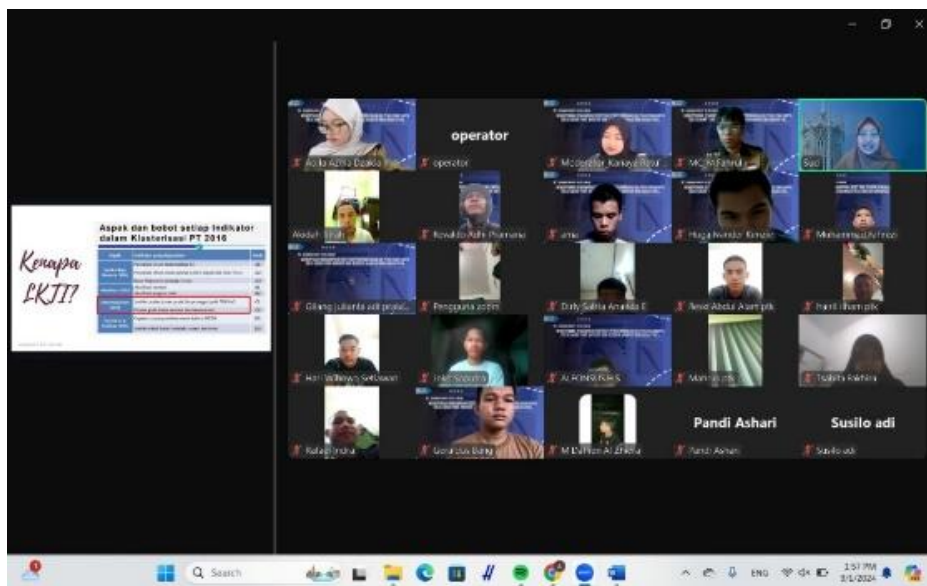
Kenapa LKTI?

Aspek dan bobot setiap Indikator dalam Klasterisasi PT 2016

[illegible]

operator

Aolia Azhia Dzaka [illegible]

operator

Moderator_Kanaya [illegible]

MC_M Fahrul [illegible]

Suci

Abdah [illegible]

Rowaldo Adhi Pramana

amin

Hugo Nandar Kimsie

Muhammad Al Fauzi

Gilang Julianta adi prata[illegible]

Pengguna zoom

Disty Salma Amelia E

Revi Abdul Azam ptk

hanif ilham ptk

Hari Wibowo Setiawan

Intan Sopatra

ALFONSIUS H.S

Mamun ptk

Tsalitsa Fakhira

Pandi Ashari

Susilo adi

Rafael Indra

Gerardus Bang

M Daffion Al Zhidha

Pandi Ashari

Susilo adi

Search

ENG

1:57 PM
3/1/2024